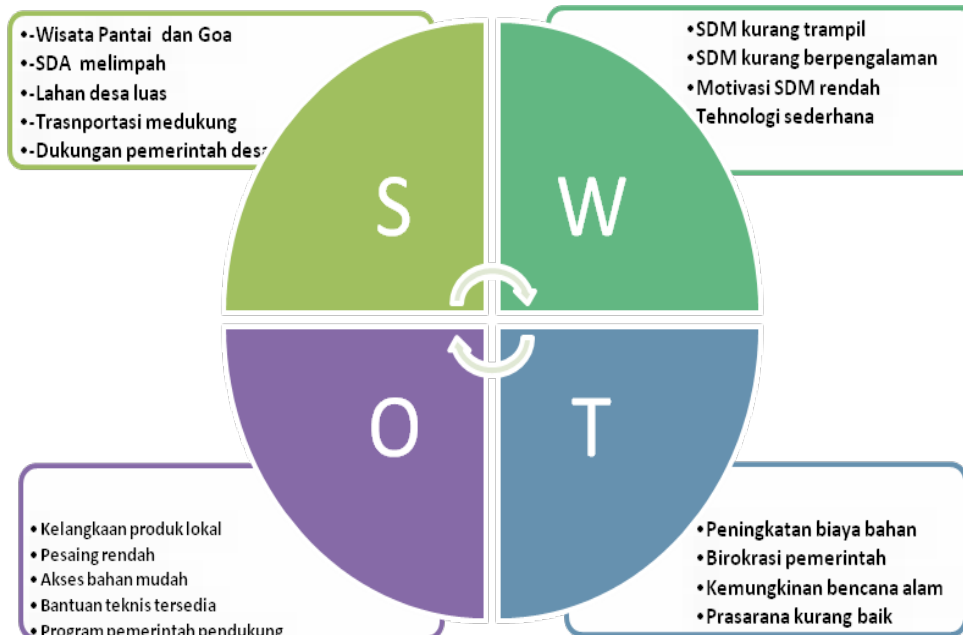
•-Wisata Pantai dan Goa
•-SDA melimpah
•-Lahan desa luas
•-Trasnportasi medukung
•-Dukungan pemerintah des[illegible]

•SDM kurang trampil
•SDM kurang berpengalaman
•Motivasi SDM rendah
Tehnologi sederhana

S

W

O

T

• Kelangkaan produk lokal
• Pesaing rendah
• Akses bahan mudah
• Bantuan teknis tersedia
• Program pemerintah pendukung

•Peningkatan biaya bahan
•Birokrasi pemerintah
•Kemungkinan bencana alam
•Prasarana kurang baik